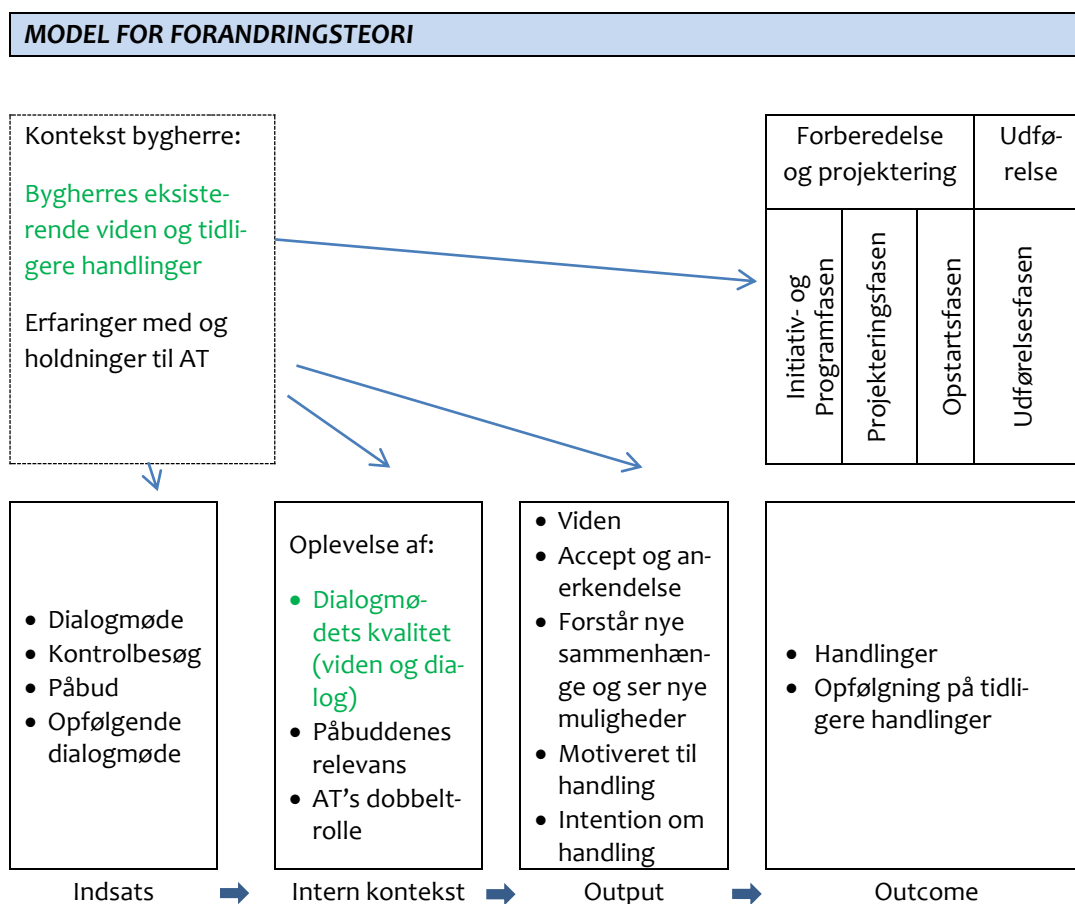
MODEL FOR FORANDRINGSTEORI

Kontekst bygherre:

Bygherres eksisterende viden og tidligere handlinger

Erfaringer med og holdninger til AT

| Forberedelse og projektering | | | Udførelse |
|---|---|---|---|
| Initiativ- og Programfasen | Projekteringsfasen | Opstartsfasen | Udførelsesfasen |

- Dialogmøde
- Kontrolbesøg
- Påbud
- Opfølgende dialogmøde

Oplevelse af:
- Dialogmødets kvalitet (viden og dialog)
- Påbuddenes relevans
- AT's dobbeltrolle

- Viden
- Accept og anerkendelse
- Forstår nye sammenhænge og ser nye muligheder
- Motiveret til handling
- Intention om handling

- Handlinger
- Opfølgning på tidligere handlinger

Indsats Intern kontekst Output Outcome